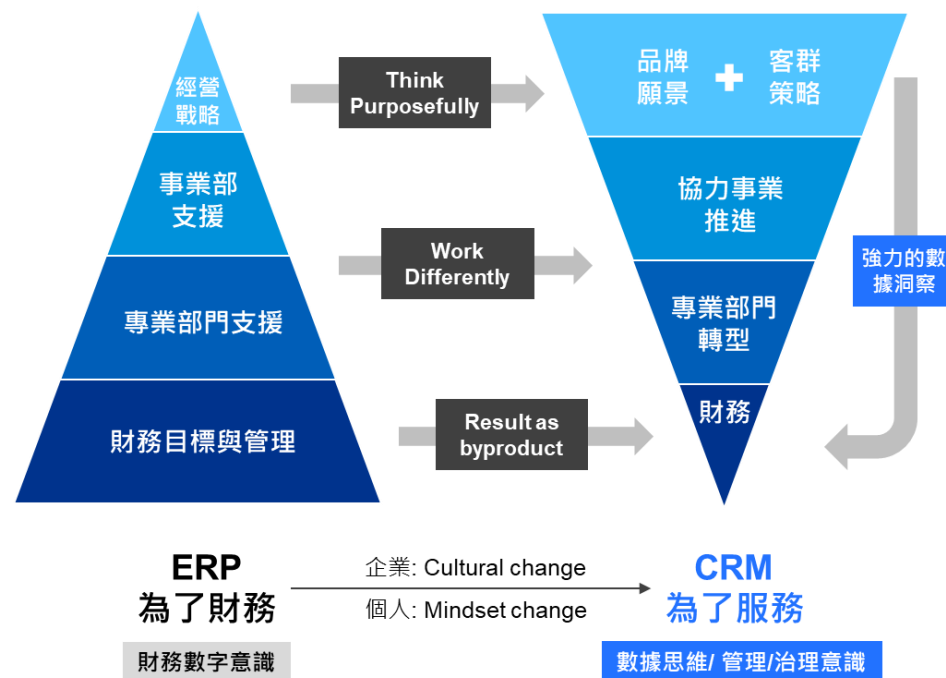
經營戰略

事業部支援

專業部門支援

財務目標與管理

Think Purposefully

Work Differently

Result as byproduct

品牌願景 + 客群策略

協力事業推進

專業部門轉型

財務

強力的數據洞察

ERP
為了財務

財務數字意識

企業: Cultural change

個人: Mindset change

CRM
為了服務

數據思維/ 管理/治理意識